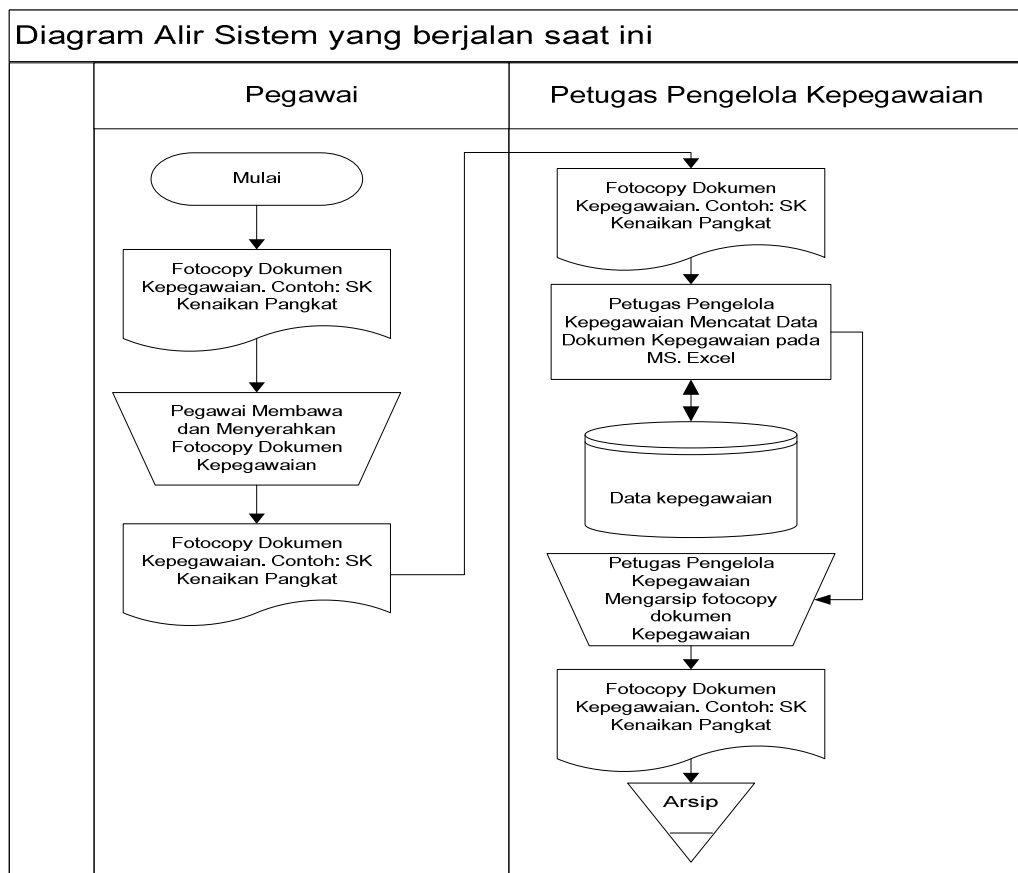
Diagram Alir Sistem yang berjalan saat ini

Pegawai

Petugas Pengelola Kepegawaian

Mulai

Fotocopy Dokumen Kepegawaian. Contoh: SK Kenaikan Pangkat

Pegawai Membawa dan Menyerahkan Fotocopy Dokumen Kepegawaian

Fotocopy Dokumen Kepegawaian. Contoh: SK Kenaikan Pangkat

Fotocopy Dokumen Kepegawaian. Contoh: SK Kenaikan Pangkat

Petugas Pengelola Kepegawaian Mencatat Data Dokumen Kepegawaian pada MS. Excel

Data kepegawaian

Petugas Pengelola Kepegawaian Mengarsip fotocopy dokumen Kepegawaian

Fotocopy Dokumen Kepegawaian. Contoh: SK Kenaikan Pangkat

Arsip